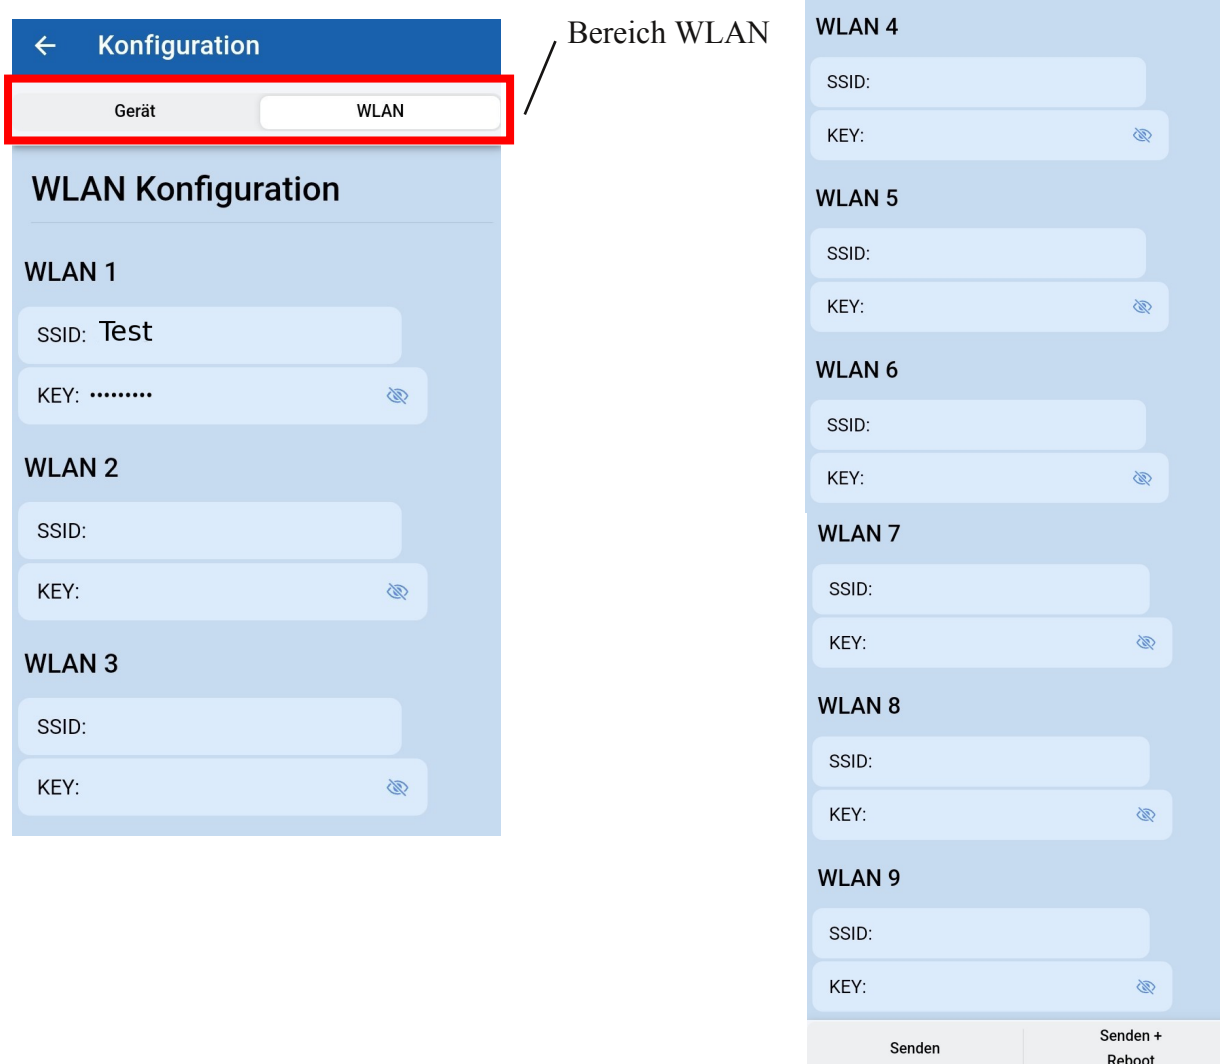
← Konfiguration

Gerät WLAN

Bereich WLAN

WLAN Konfiguration

WLAN 1

SSID: Test

KEY: •••••••••

WLAN 2

SSID:

KEY:

WLAN 3

SSID:

KEY:

WLAN 4

SSID:

KEY:

WLAN 5

SSID:

KEY:

WLAN 6

SSID:

KEY:

WLAN 7

SSID:

KEY:

WLAN 8

SSID:

KEY:

WLAN 9

SSID:

KEY:

Senden

Senden + Reboot